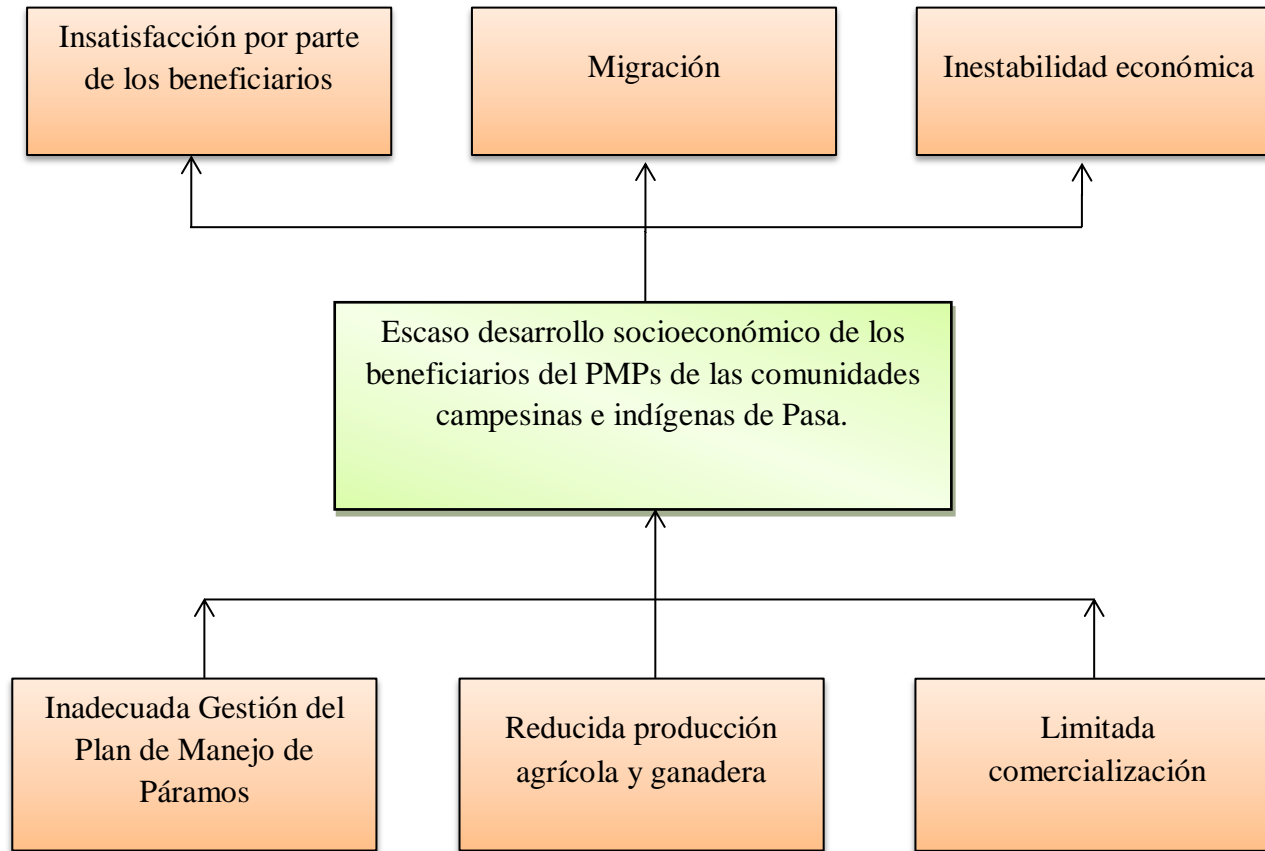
Insatisfacción por parte de los beneficiarios

Migración

Inestabilidad económica

Escaso desarrollo socioeconómico de los beneficiarios del PMPs de las comunidades campesinas e indígenas de Pasa.

Inadecuada Gestión del Plan de Manejo de Páramos

Reducida producción agrícola y ganadera

Limitada comercialización